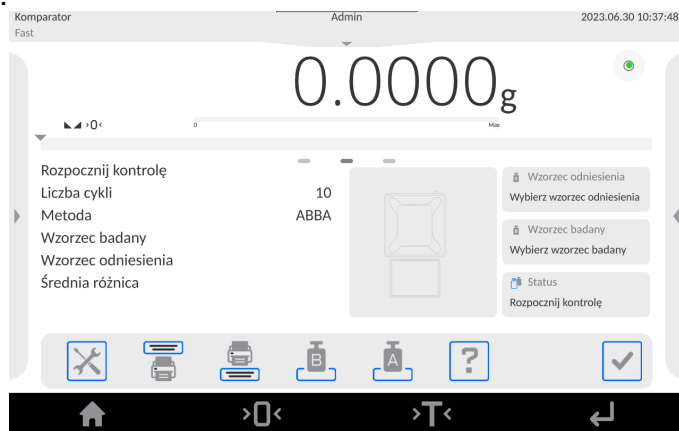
Komparator
Fast
Admin
2023.06.30 10:37:48

0.0000g

>0<
0
Max

Rozpocznij kontrolę
Liczba cykli 10
Metoda ABBA
Wzorzec badany
Wzorzec odniesienia
Średnia różnica

Wzorzec odniesienia
Wybierz wzorzec odniesienia
Wzorzec badany
Wybierz wzorzec badany
Status
Rozpocznij kontrolę

B
A
?

>0<
>T<